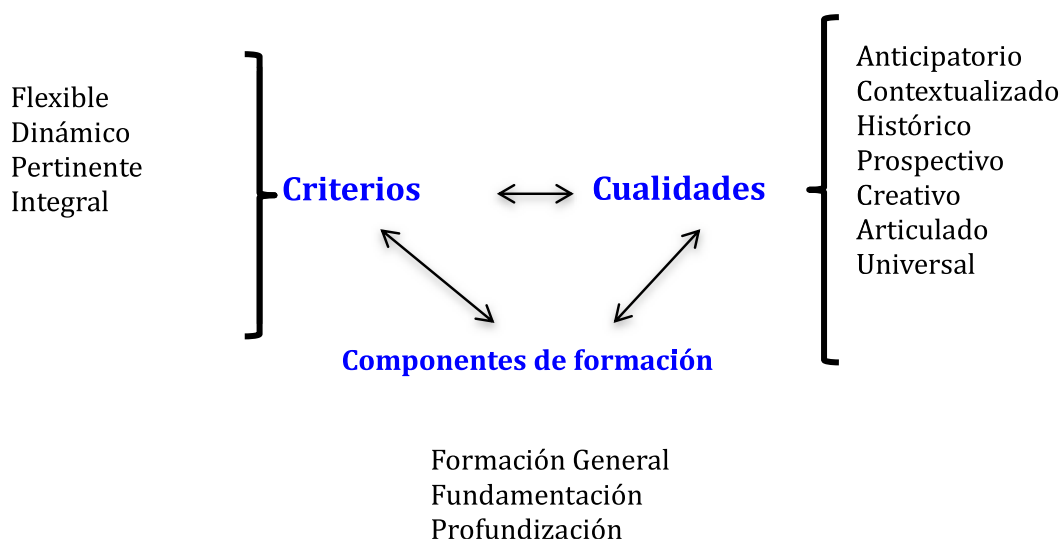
Flexible
Dinámico
Pertinente
Integral

Criterios

Cualidades

Anticipatorio
Contextualizado
Histórico
Prospectivo
Creativo
Articulado
Universal

Componentes de formación

Formación General
Fundamentación
Profundización